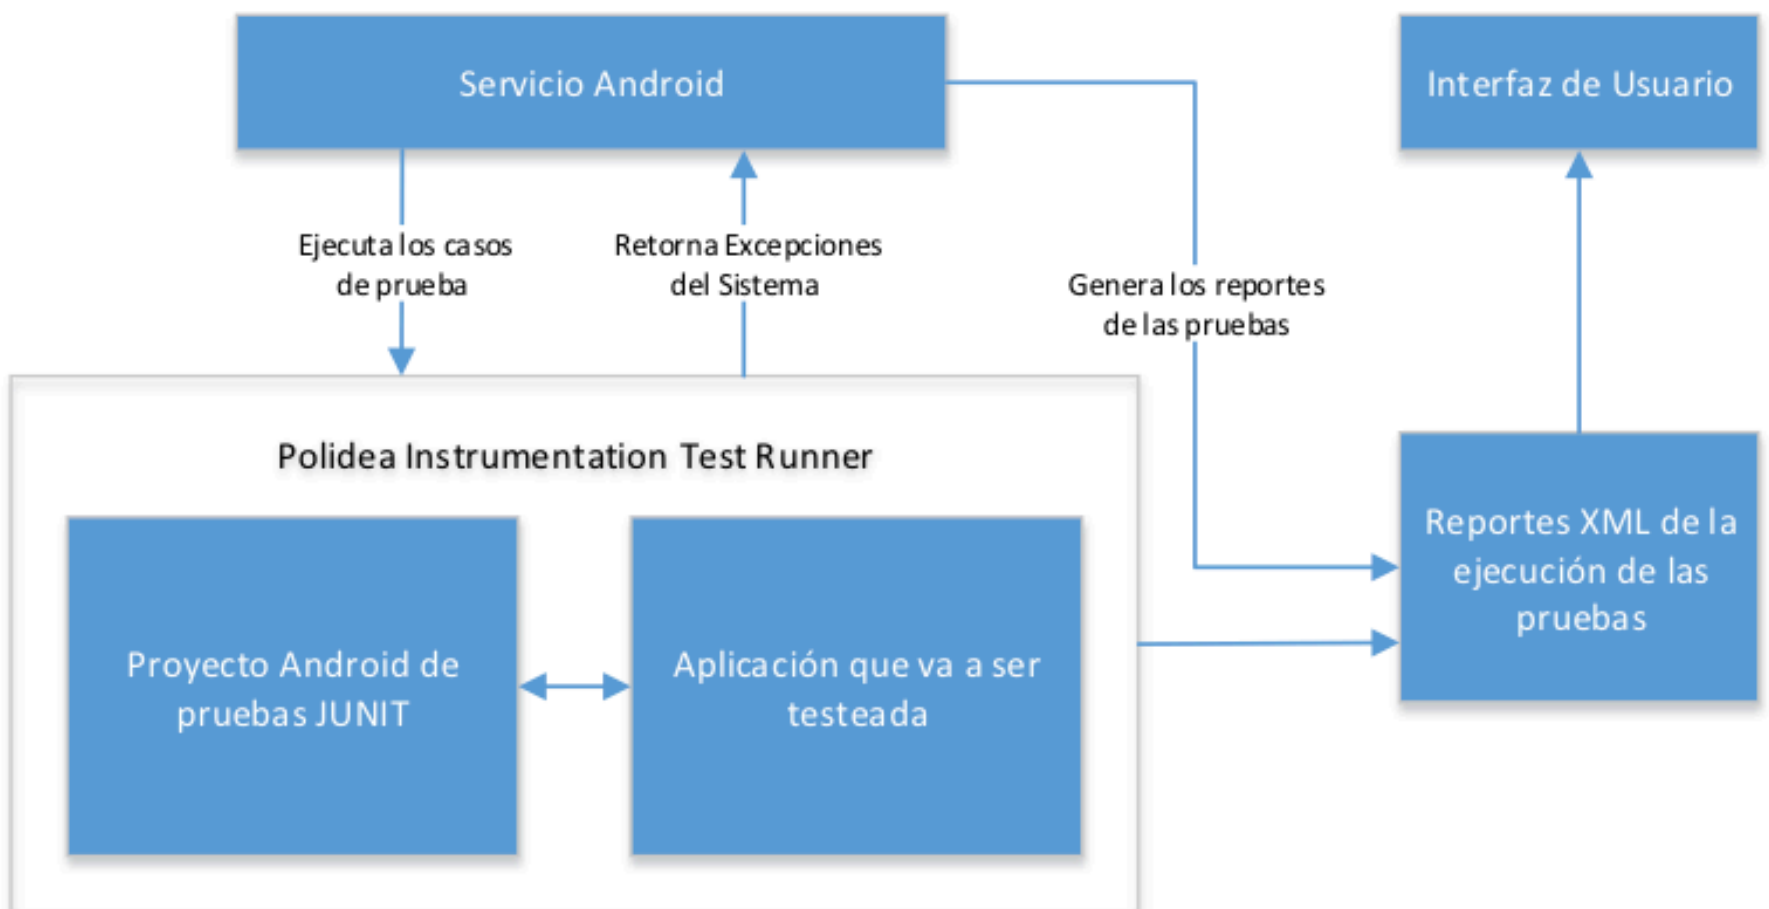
Servicio Android

Interfaz de Usuario

Ejecuta los casos de prueba

Retorna Excepciones del Sistema

Genera los reportes de las pruebas

Polidea Instrumentation Test Runner

Proyecto Android de pruebas JUNIT

Aplicación que va a ser testeada

Reportes XML de la ejecución de las pruebas